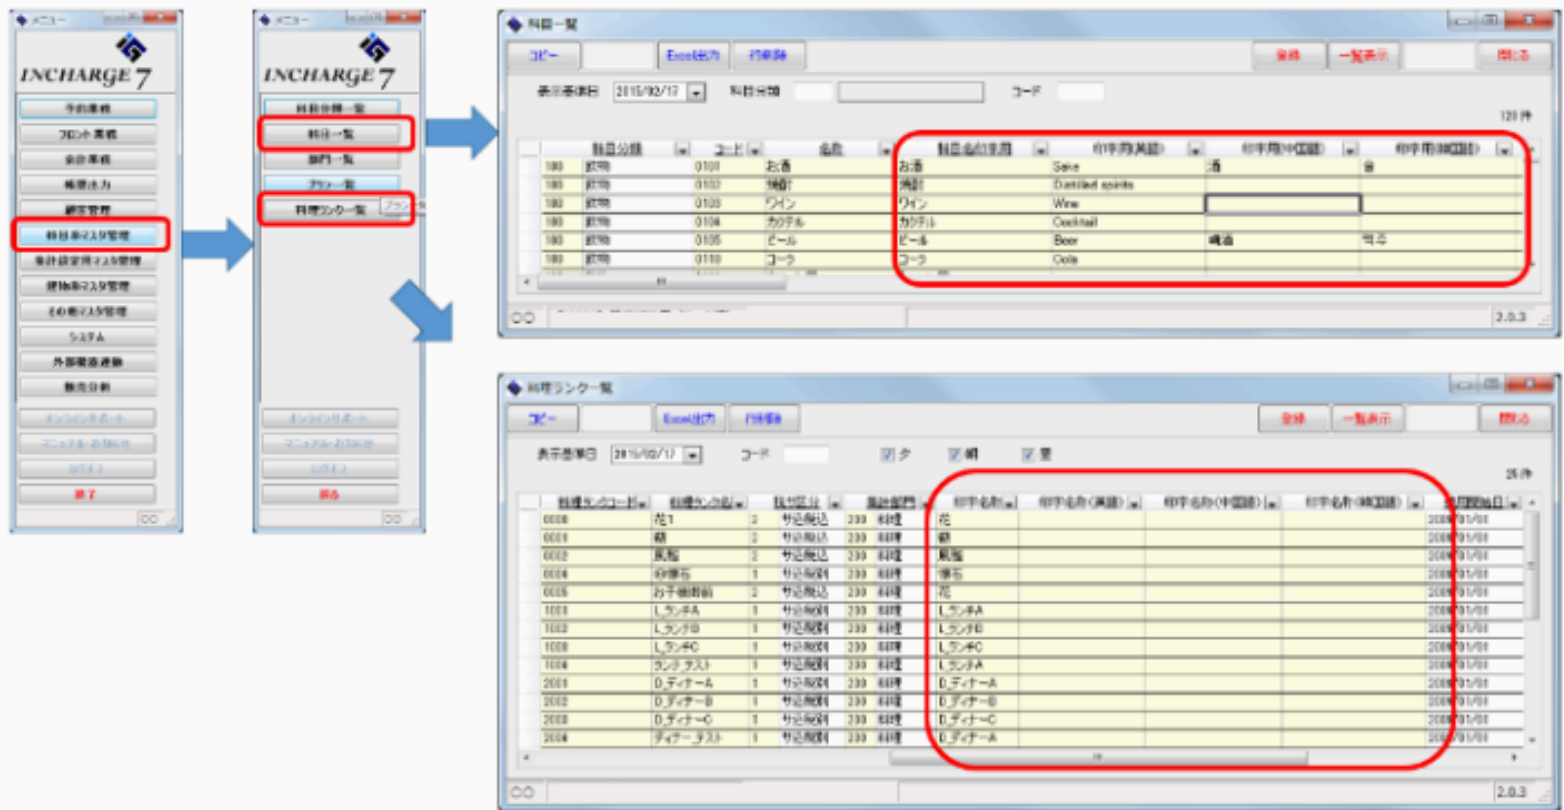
メニュー

INCHARGE 7

予約業務
フロント業務
会計業務
帳票出力
顧客管理
科目系マスタ管理
集計設定用マスタ管理
建物系マスタ管理
その他マスタ管理
システム
外部機器連動
販売分析
オンラインサポート
マニュアル・お知らせ
ログオフ
終了

CO

メニュー

INCHARGE 7

科目分類一覧
科目一覧
部門一覧
プラン一覧
料理ランク一覧
オンラインサポート
マニュアル・お知らせ
ログオフ
戻る

CO

科目一覧

コピー | Excel出力 | 行削除 | 登録 | 一覧表示 | 閉じる

表示基準日 2015/02/17 科目分類 コード

120 件

| 科目分類 | | コード | 名称 | 科目名(印字用) | 印字用(英語) | 印字用(中国語) | 印字用(韓国語) |
|---|---|---|---|---|---|---|---|
| 100 | 飲物 | 0101 | お酒 | お酒 | Sake | 酒 | 술 |
| 100 | 飲物 | 0102 | 焼酎 | 焼酎 | Distilled spirits | | |
| 100 | 飲物 | 0103 | ワイン | ワイン | Wine | | |
| 100 | 飲物 | 0104 | カクテル | カクテル | Cocktail | | |
| 100 | 飲物 | 0105 | ビール | ビール | Beer | 啤酒 | 맥주 |
| 100 | 飲物 | 0110 | コーラ | コーラ | Cola | | |

CO 2.0.3

料理ランク一覧

コピー | Excel出力 | 行削除 | 登録 | 一覧表示 | 閉じる

表示基準日 2015/02/17 コード ☑夕 ☑朝 ☑昼

25 件

| 料理ランクコード | 料理ランク名 | 税区分 | 集計部門 | | 印字名称 | 印字名称(英語) | 印字名称(中国語) | 印字名称(韓国語) | 適用開始日 |
|---|---|---|---|---|---|---|---|---|---|
| 0000 | 花1 | 2 | サ込税込 | 200 料理 | 花 | | | | 2008/01/01 |
| 0001 | 蘭 | 2 | サ込税込 | 200 料理 | 蘭 | | | | 2008/01/01 |
| 0002 | 鳳凰 | 2 | サ込税込 | 200 料理 | 鳳凰 | | | | 2008/01/01 |
| 0004 | 懐石 | 1 | サ別税別 | 200 料理 | 懐石 | | | | 2008/01/01 |
| 0005 | お子様御前 | 2 | サ込税込 | 200 料理 | 花 | | | | 2008/01/01 |
| 1001 | L_ランチA | 1 | サ別税別 | 200 料理 | L_ランチA | | | | 2008/01/01 |
| 1002 | L_ランチB | 1 | サ別税別 | 200 料理 | L_ランチB | | | | 2008/01/01 |
| 1003 | L_ランチC | 1 | サ別税別 | 200 料理 | L_ランチC | | | | 2008/01/01 |
| 1004 | ランチ_テスト | 1 | サ別税別 | 200 料理 | L_ランチA | | | | 2008/01/01 |
| 2001 | D_ディナーA | 1 | サ別税別 | 200 料理 | D_ディナーA | | | | 2008/01/01 |
| 2002 | D_ディナーB | 1 | サ別税別 | 200 料理 | D_ディナーB | | | | 2008/01/01 |
| 2003 | D_ディナーC | 1 | サ別税別 | 200 料理 | D_ディナーC | | | | 2008/01/01 |
| 2004 | ディナー_テスト | 1 | サ別税別 | 200 料理 | D_ディナーA | | | | 2008/01/01 |

CO 2.0.3